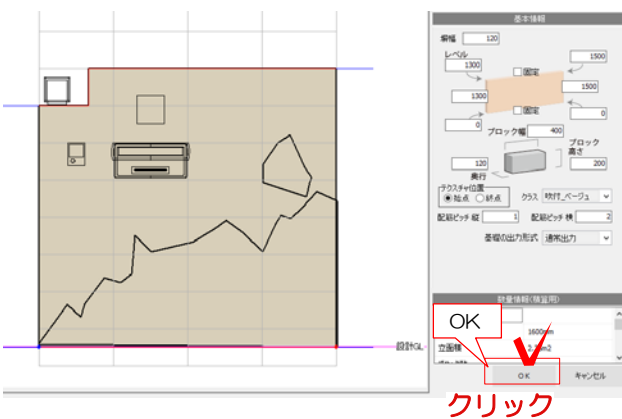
設計GL

基本情報

塀幅 120

レベル 1300

1500

固定

1500

1300

固定

0

0

ブロック幅 400

ブロック高さ 200

120

奥行

テクスチャ位置
始点 終点

クラス 吹付_ベージュ

配筋ピッチ 縦 1

配筋ピッチ 横 2

基礎の出力形式 通常出力

数量情報(積算用)

OK

1600mm

立面積

2.2m2

OK

キャンセル

クリック